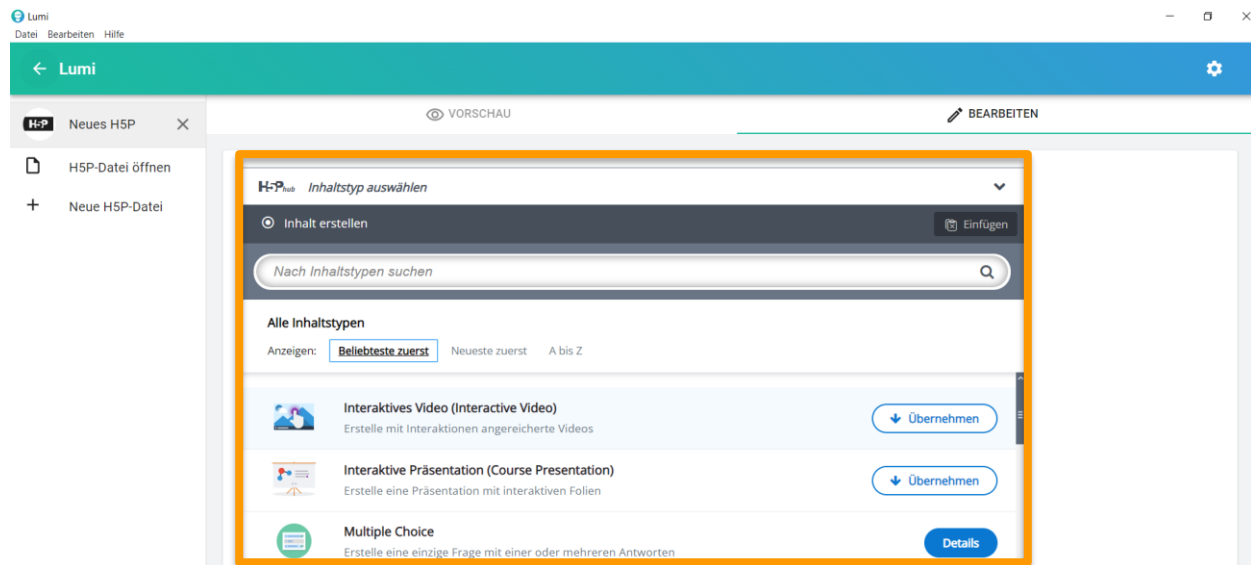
Lumi
Datei Bearbeiten Hilfe

← Lumi

H5P Neues H5P ×
H5P-Datei öffnen
+ Neue H5P-Datei

VORSCHAU
BEARBEITEN

H5P hub Inhaltstyp auswählen

Inhalt erstellen
Einfügen

Nach Inhaltstypen suchen

Alle Inhaltstypen
Anzeigen: Beliebteste zuerst Neueste zuerst A bis Z

Interaktives Video (Interactive Video)
Erstelle mit Interaktionen angereicherte Videos
Übernehmen

Interaktive Präsentation (Course Presentation)
Erstelle eine Präsentation mit interaktiven Folien
Übernehmen

Multiple Choice
Erstelle eine einzige Frage mit einer oder mehreren Antworten
Details